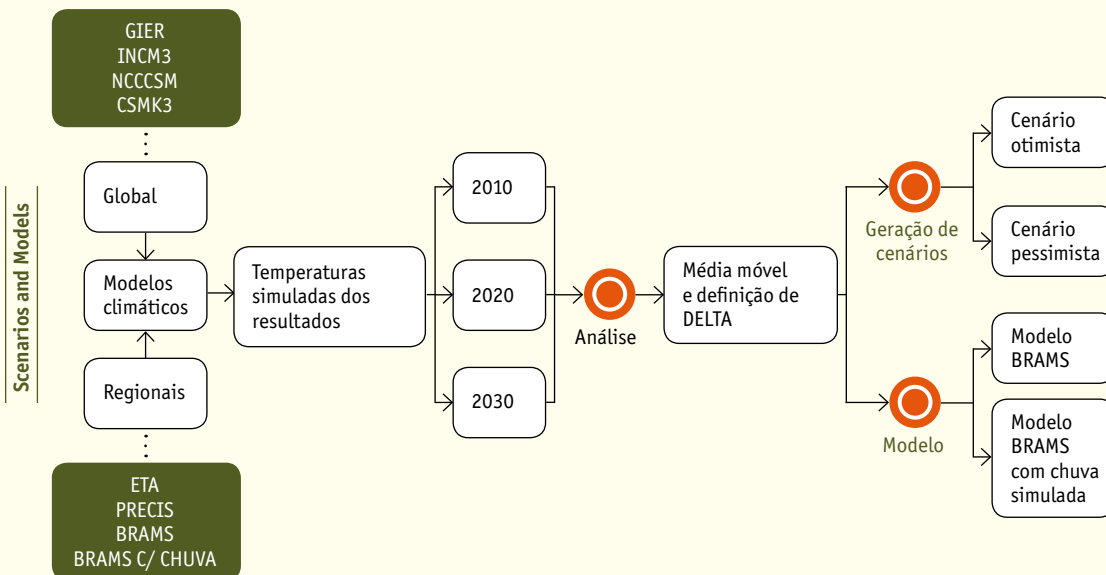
Scenarios and Models

GIER
INCM3
NCCCSM
CSMK3

Global

Modelos climáticos

Regionais

ETA
PRECIS
BRAMS
BRAMS C/ CHUVA

Temperaturas simuladas dos resultados

2010

2020

2030

Análise

Média móvel e definição de DELTA

Geração de cenários

Cenário otimista

Cenário pessimista

Modelo

Modelo BRAMS

Modelo BRAMS com chuva simulada